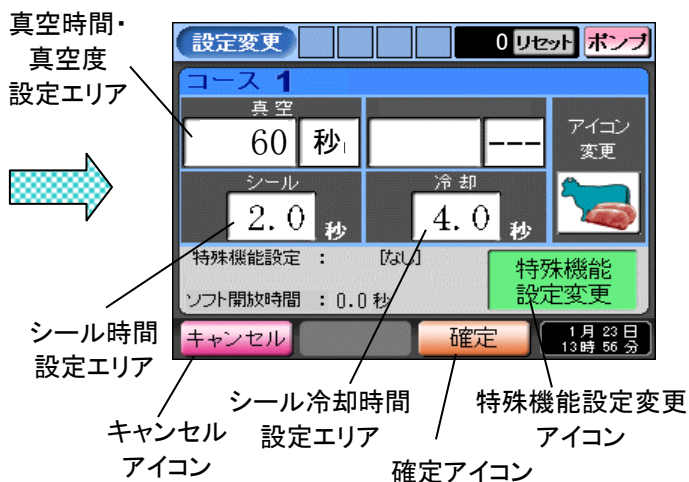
真空時間・
真空度
設定エリア

設定変更

0 リセット

ポンプ

コース 1

真空

60 秒

---

アイコン
変更

シール

2.0 秒

冷却

4.0 秒

特殊機能設定 : [なし]

ソフト開放時間 : 0.0 秒

特殊機能
設定変更

キャンセル

確定

1月 23日
13時 56分

シール時間
設定エリア

キャンセル
アイコン

シール冷却時間
設定エリア

確定アイコン

特殊機能設定変更
アイコン